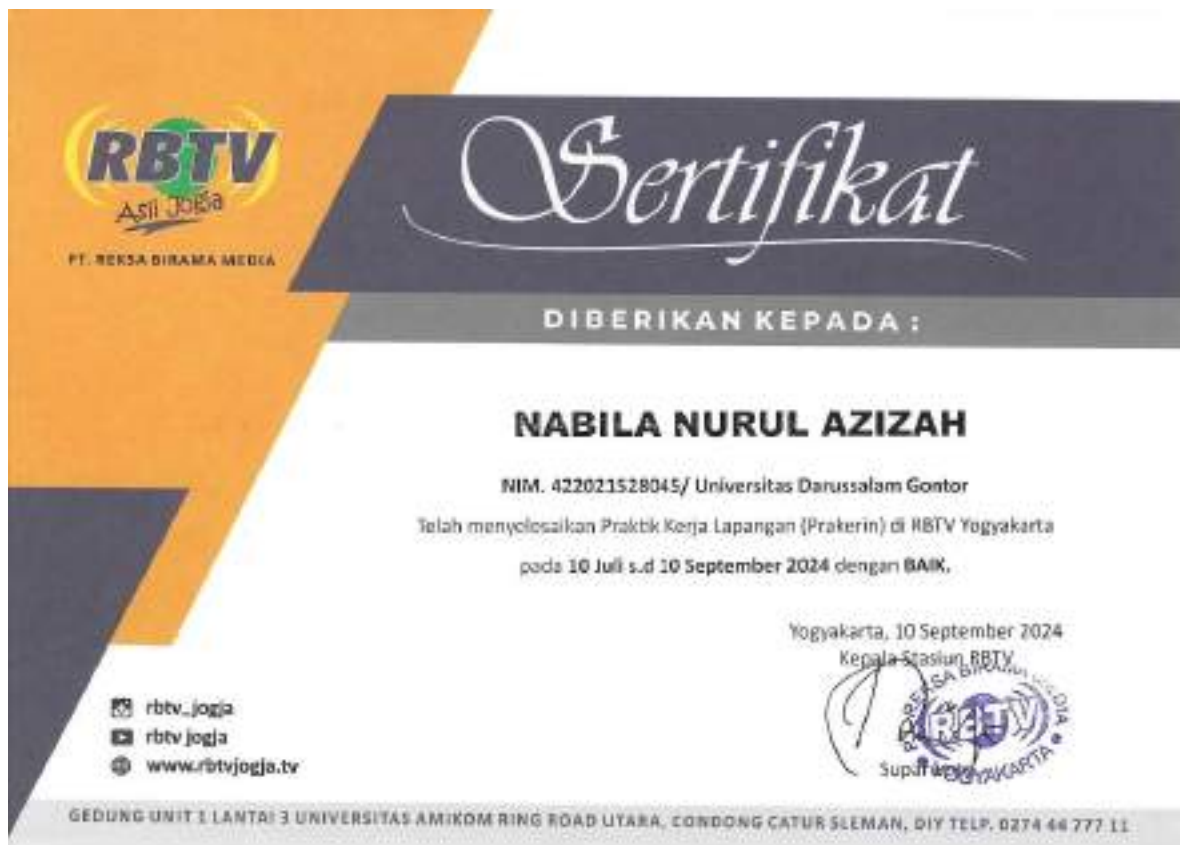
RBTV
Asli Jogja
PT. REKSA BIRAMA MEDIA

Sertifikat

DIBERIKAN KEPADA :

NABILA NURUL AZIZAH

NIM. 422021528045/ Universitas Darussalam Gontor

Telah menyelesaikan Praktik Kerja Lapangan (Prakerin) di RBTV Yogyakarta

pada 10 Juli s.d 10 September 2024 dengan BAIK.

Yogyakarta, 10 September 2024
Kepala Stasiun RBTV

REKSA BIRAMA MEDIA RBTV YOGYAKARTA

Supar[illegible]

rbtv_jogja
rbtv jogja
www.rbtvjogja.tv

GEDUNG UNIT 1 LANTAI 3 UNIVERSITAS AMIKOM RING ROAD UTARA, CONDONG CATUR SLEMAN, DIY TELP. 0274 44 777 11